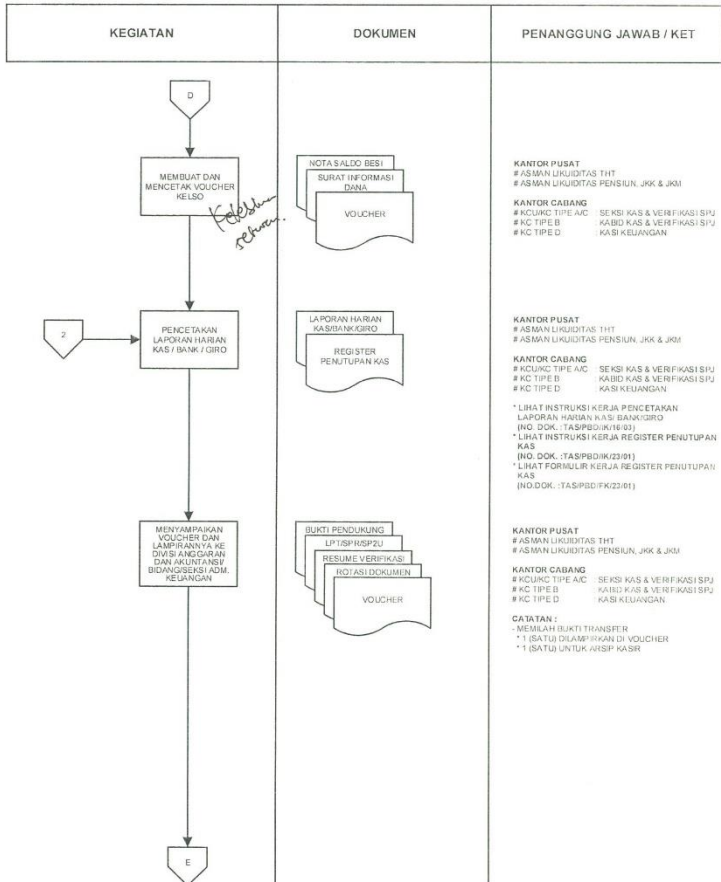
| KEGIATAN | DOKUMEN | PENANGGUNG JAWAB / KET |
|---|---|---|

D

MEMBUAT DAN MENCETAK VOUCHER KELSO

Kelebihan setoran.

NOTA SALDO BESI

SURAT INFORMASI DANA

VOUCHER

KANTOR PUSAT
# ASMAN LIKUIDITAS THT
# ASMAN LIKUIDITAS PENSIUN, JKK & JKM

KANTOR CABANG
# KCU/KC TIPE A/C : SEKSI KAS & VERIFIKASI SPJ
# KC TIPE B : KABID KAS & VERIFIKASI SPJ
# KC TIPE D : KASI KEUANGAN

2

PENCETAKAN LAPORAN HARIAN KAS / BANK / GIRO

LAPORAN HARIAN KAS/BANK/GIRO

REGISTER PENUTUPAN KAS

KANTOR PUSAT
# ASMAN LIKUIDITAS THT
# ASMAN LIKUIDITAS PENSIUN, JKK & JKM

KANTOR CABANG
# KCU/KC TIPE A/C : SEKSI KAS & VERIFIKASI SPJ
# KC TIPE B : KABID KAS & VERIFIKASI SPJ
# KC TIPE D : KASI KEUANGAN

* LIHAT INSTRUKSI KERJA PENCETAKAN LAPORAN HARIAN KAS/ BANK/GIRO (NO. DOK. :TAS/PBD/IK/16/03)
* LIHAT INSTRUKSI KERJA REGISTER PENUTUPAN KAS (NO. DOK. :TAS/PBD/IK/23/01)
* LIHAT FORMULIR KERJA REGISTER PENUTUPAN KAS (NO.DOK. :TAS/PBD/FK/23/01)

MENYAMPAIKAN VOUCHER DAN LAMPIRANNYA KE DIVISI ANGGARAN DAN AKUNTANSI/ BIDANG/SEKSI ADM. KEUANGAN

BUKTI PENDUKUNG

LPT/SPR/SP2U

RESUME VERIFIKASI

ROTASI DOKUMEN

VOUCHER

KANTOR PUSAT
# ASMAN LIKUIDITAS THT
# ASMAN LIKUIDITAS PENSIUN, JKK & JKM

KANTOR CABANG
# KCU/KC TIPE A/C : SEKSI KAS & VERIFIKASI SPJ
# KC TIPE B : KABID KAS & VERIFIKASI SPJ
# KC TIPE D : KASI KEUANGAN

CATATAN :
- MEMILAH BUKTI TRANSFER
* 1 (SATU) DILAMPIRKAN DI VOUCHER
* 1 (SATU) UNTUK ARSIP KASIR

E